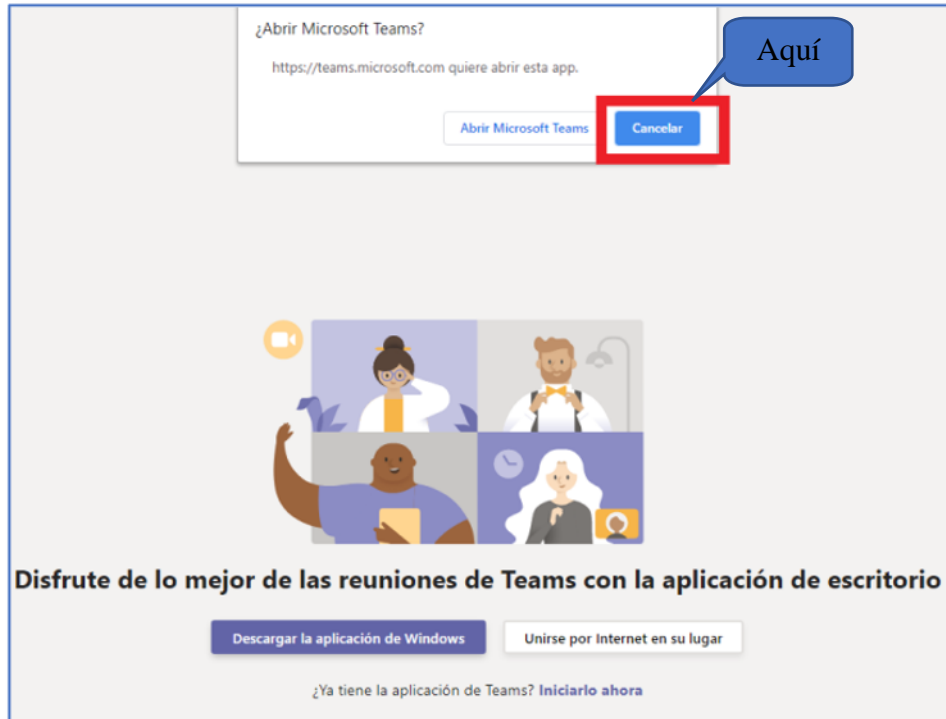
¿Abrir Microsoft Teams?

https://teams.microsoft.com quiere abrir esta app.

Abrir Microsoft Teams

Cancelar

Aquí

Disfrute de lo mejor de las reuniones de Teams con la aplicación de escritorio

Descargar la aplicación de Windows

Unirse por Internet en su lugar

¿Ya tiene la aplicación de Teams? Iniciarlo ahora